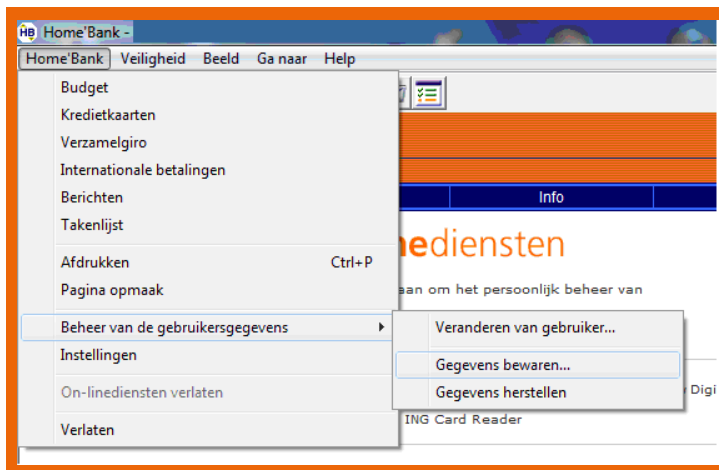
HB Home'Bank -

Home'Bank Veiligheid Beeld Ga naar Help

Budget
Kredietkaarten
Verzamelgiro
Internationale betalingen
Berichten
Takenlijst
Afdrukken Ctrl+P
Pagina opmaak
Beheer van de gebruikersgegevens
Instellingen
On-linediensten verlaten
Verlaten

Veranderen van gebruiker...
Gegevens bewaren...
Gegevens herstellen

Info

nediensten

aan om het persoonlijk beheer van

Digi

ING Card Reader